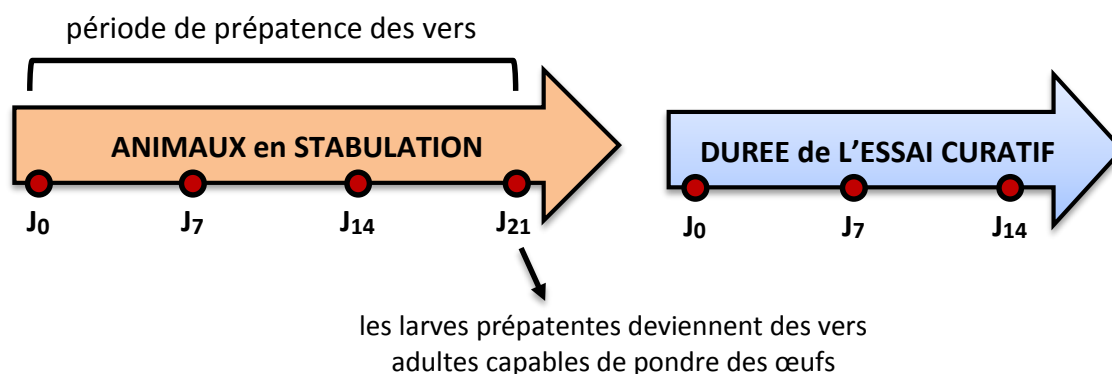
période de prépatence des vers

ANIMAUX en STABULATION

$J_0$ $J_7$ $J_{14}$ $J_{21}$

DUREE de L'ESSAI CURATIF

$J_0$ $J_7$ $J_{14}$

les larves prépatentes deviennent des vers adultes capables de pondre des œufs